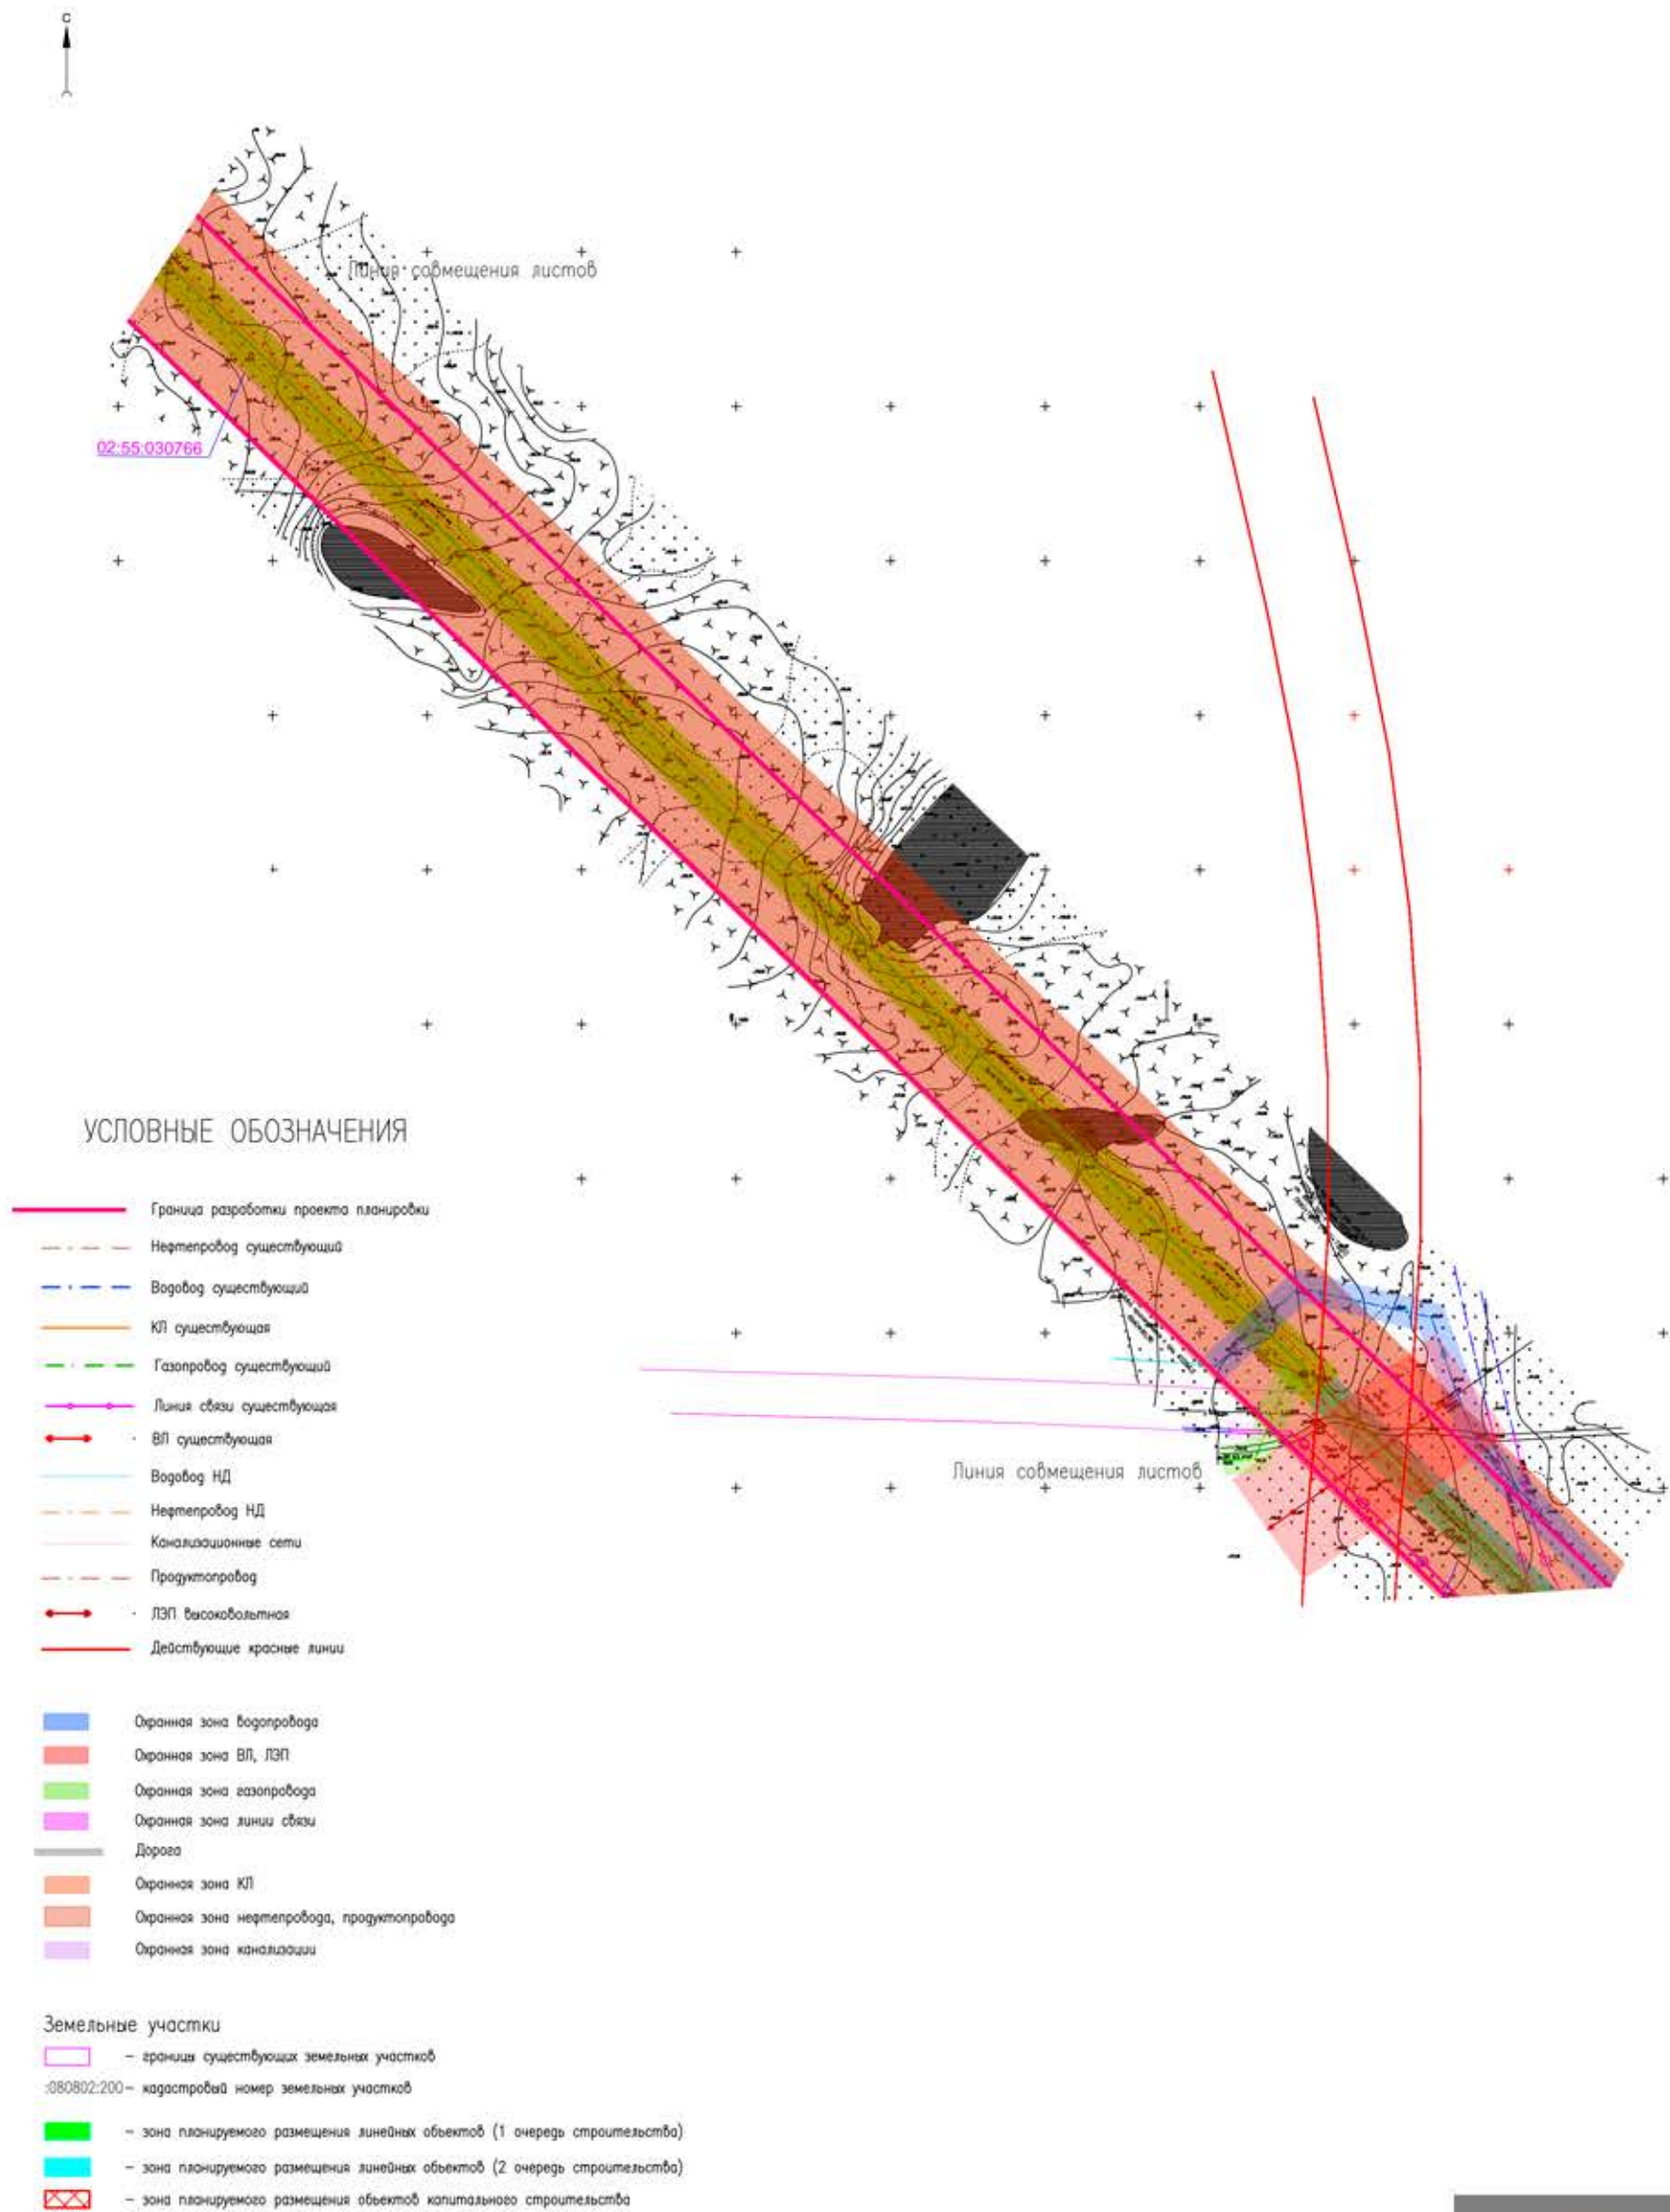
С

Линия совмещения листов

02:55:030766

Линия совмещения листов

УСЛОВНЫЕ ОБОЗНАЧЕНИЯ

Граница разработки проекта планировки
Нефтепровод существующий
Водовод существующий
КЛ существующая
Газопровод существующий
Линия связи существующая
ВЛ существующая
Водовод НД
Нефтепровод НД
Канализационные сети
Продуктопровод
ЛЭП высоковольтная
Действующие красные линии

Охранная зона водопровода
Охранная зона ВЛ, ЛЭП
Охранная зона газопровода
Охранная зона линии связи
Дорога
Охранная зона КЛ
Охранная зона нефтепровода, продуктопровода
Охранная зона канализации

Земельные участки
– граница существующих земельных участков
:080802:200 – кадастровый номер земельных участков

– зона планируемого размещения линейных объектов (1 очередь строительства)
– зона планируемого размещения линейных объектов (2 очередь строительства)
– зона планируемого размещения объектов капитального строительства